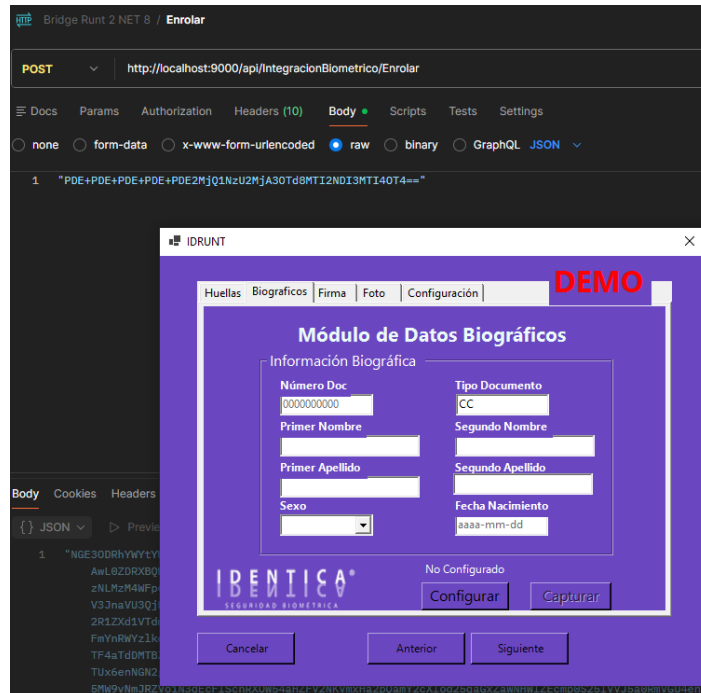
HTTP Bridge Runt 2 NET 8 / Enrolar

POST http://localhost:9000/api/IntegracionBiometrico/Enrolar

Docs Params Authorization Headers (10) Body Scripts Tests Settings

none form-data x-www-form-urlencoded raw binary GraphQL JSON

1 "PDE+PDE+PDE+PDE+PDE2MjQ1NzU2MjA3OTd8MTI2NDI3MTI4OT4=="

Body Cookies Headers

{} JSON Preview

1 "NGE3ODRhYWYtY
AwL0ZDRXBQ
zNLMzM4WFp
V3JnaVU3Qj
2R1ZXd1VTd
FmYnRWYzlk
TF4aTdDMTB
TUx6enNGN2
5MW9vNmJRZVo1N3dEcFISchRXUW64aRZFYzNKymxHa2bUamYzeX1dZ5d6aGxZaWNHWTZEcmp0S2p1VVJ5a0hmVG04e

IDRUNT

DEMO

Huellas Biograficos Firma Foto Configuración

Módulo de Datos Biográficos

Información Biográfica

Número Doc
0000000000
Tipo Documento
CC
Primer Nombre
Segundo Nombre
Primer Apellido
Segundo Apellido
Sexo
Fecha Nacimiento
aaaa-mm-dd

IDENTICA®
SEGURIDAD BIOMETRICA

No Configurado
Configurar Capturar

Cancelar Anterior Siguiente